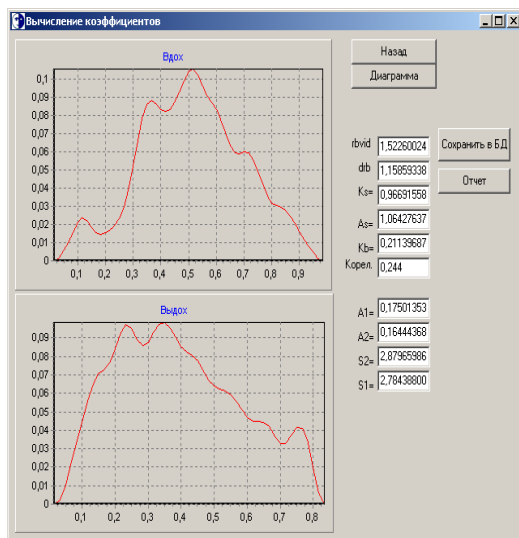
Вычисление коэффициентов

Вдох

0,1
0,09
0,08
0,07
0,06
0,05
0,04
0,03
0,02
0,01
0

0,1 0,2 0,3 0,4 0,5 0,6 0,7 0,8 0,9

Выдох

0,09
0,08
0,07
0,06
0,05
0,04
0,03
0,02
0,01
0

0,1 0,2 0,3 0,4 0,5 0,6 0,7 0,8

Назад
Диаграмма

rbvid 1,52260024
drb 1,15859338
Ks= 0,96691558
As= 1,06427637
Kb= 0,21139687
Корел. 0,244

Сохранить в БД
Отчет

A1= 0,17501353
A2= 0,16444368
S2= 2,87965986
S1= 2,78438800